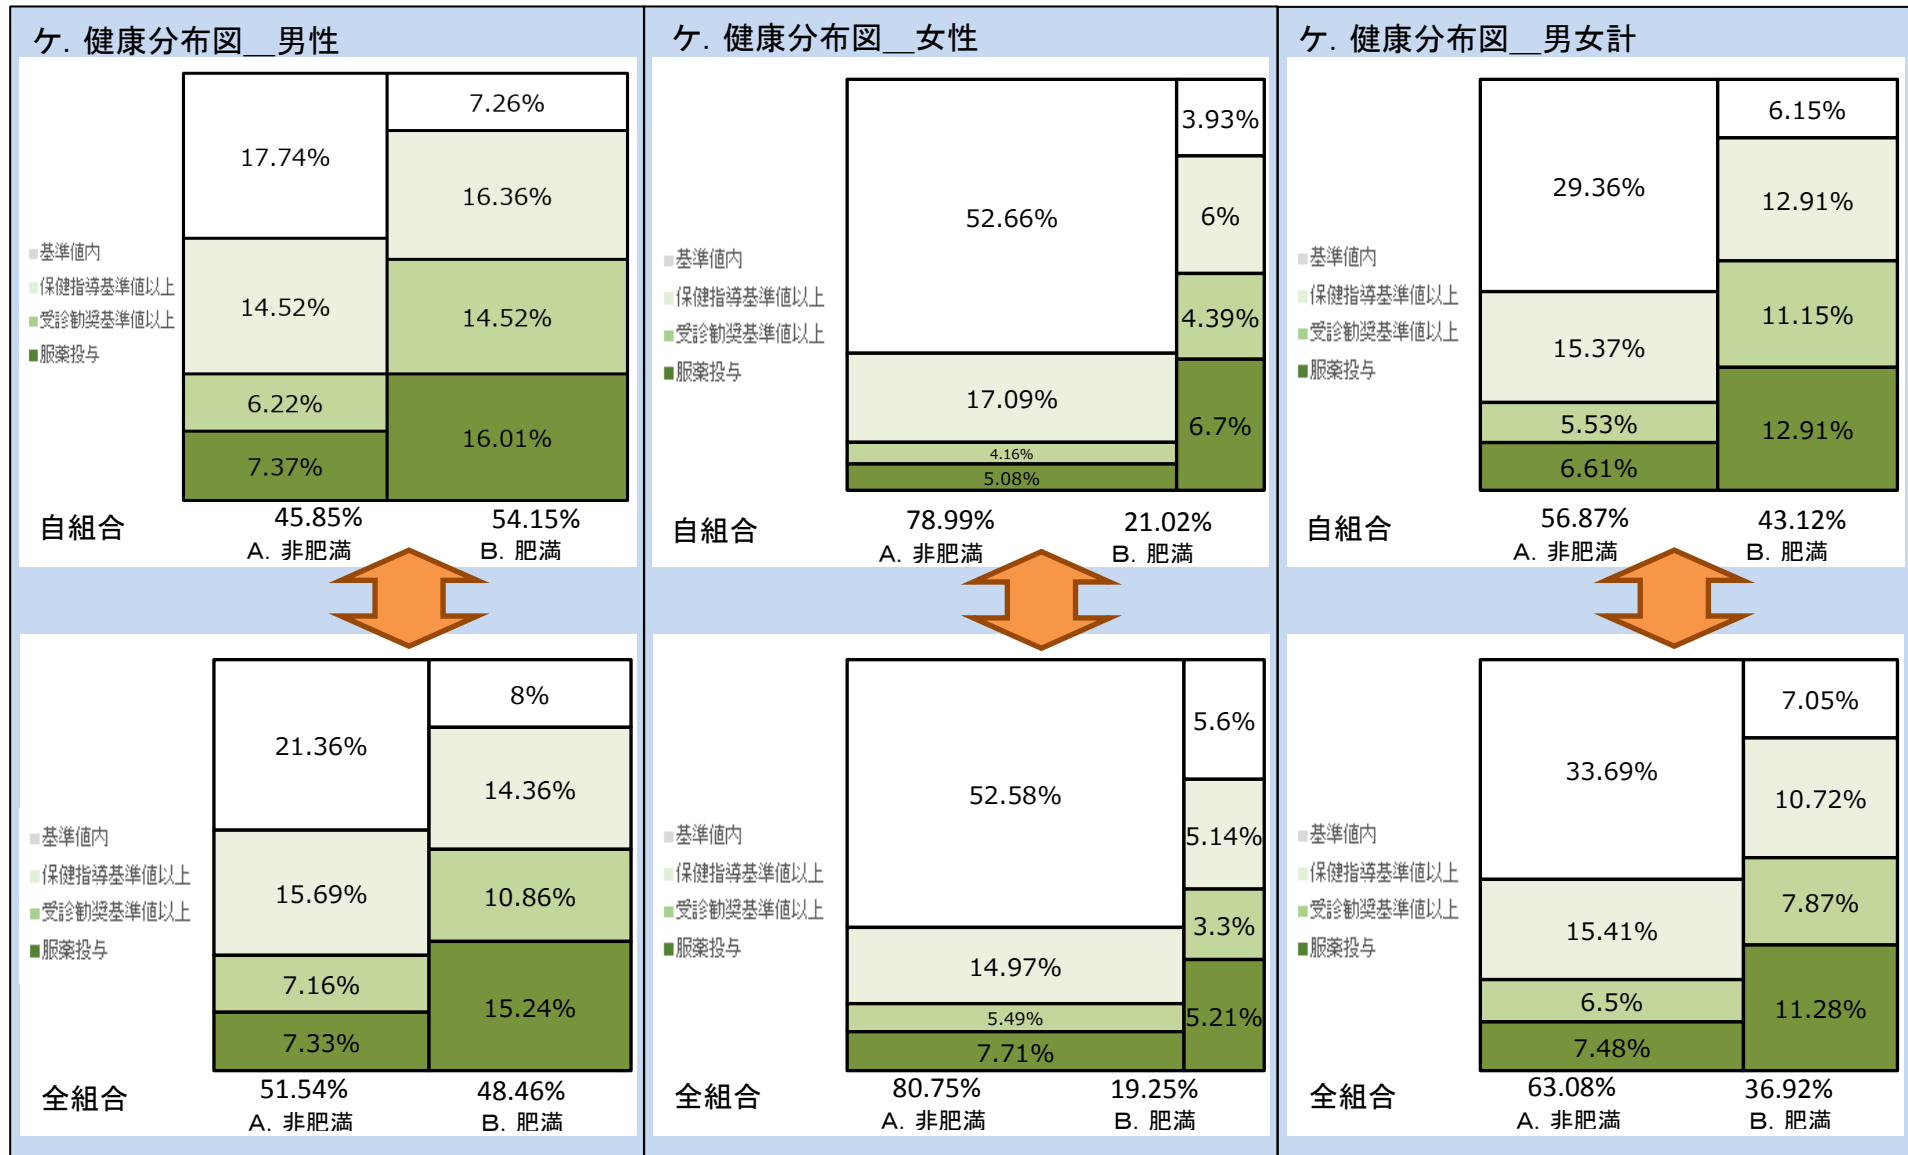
ケ. 健康分布図__男性

基準値内
保健指導基準値以上
受診勧奨基準値以上
服薬投与

| 17.74% | 7.26% |
|---|---|
| 14.52% | 16.36% |
| 6.22% | 14.52% |
| 7.37% | 16.01% |

自組合
45.85% A. 非肥満
54.15% B. 肥満

基準値内
保健指導基準値以上
受診勧奨基準値以上
服薬投与

| 21.36% | 8% |
|---|---|
| 15.69% | 14.36% |
| 7.16% | 10.86% |
| 7.33% | 15.24% |

全組合
51.54% A. 非肥満
48.46% B. 肥満

ケ. 健康分布図__女性

基準値内
保健指導基準値以上
受診勧奨基準値以上
服薬投与

| 52.66% | 3.93% |
|---|---|
| 17.09% | 6% |
| 4.16% | 4.39% |
| 5.08% | 6.7% |

自組合
78.99% A. 非肥満
21.02% B. 肥満

基準値内
保健指導基準値以上
受診勧奨基準値以上
服薬投与

| 52.58% | 5.6% |
|---|---|
| 14.97% | 5.14% |
| 5.49% | 3.3% |
| 7.71% | 5.21% |

全組合
80.75% A. 非肥満
19.25% B. 肥満

ケ. 健康分布図__男女計

基準値内
保健指導基準値以上
受診勧奨基準値以上
服薬投与

| 29.36% | 6.15% |
|---|---|
| 15.37% | 12.91% |
| 5.53% | 11.15% |
| 6.61% | 12.91% |

自組合
56.87% A. 非肥満
43.12% B. 肥満

基準値内
保健指導基準値以上
受診勧奨基準値以上
服薬投与

| 33.69% | 7.05% |
|---|---|
| 15.41% | 10.72% |
| 6.5% | 7.87% |
| 7.48% | 11.28% |

全組合
63.08% A. 非肥満
36.92% B. 肥満